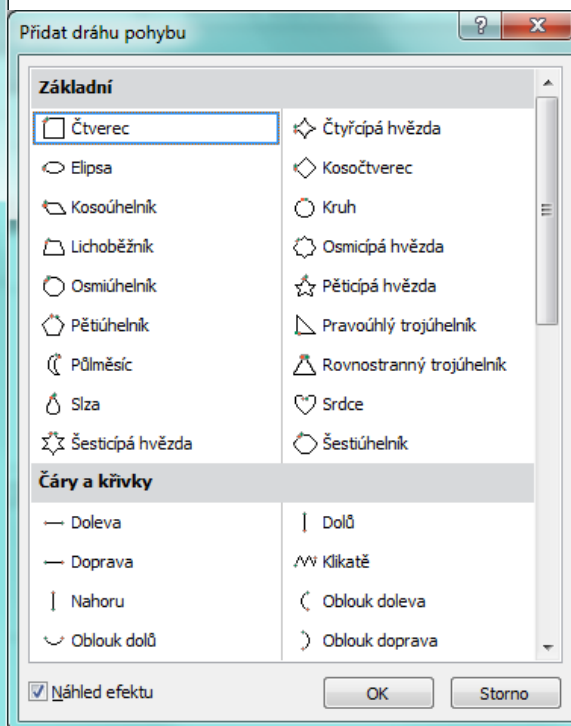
Přidat dráhu pohybu

?

x

Základní

Čtverec

Čtyřcípá hvězda

Elipsa

Kosočtverec

Kosoúhelník

Kruh

Lichoběžník

Osmicípá hvězda

Osmiúhelník

Pěticípá hvězda

Pětiúhelník

Pravoúhlý trojúhelník

Půlměsíc

Rovnostranný trojúhelník

Slza

Srdce

Šesticípá hvězda

Šestiúhelník

Čáry a křivky

Doleva

Dolů

Doprava

Klikatě

Nahoru

Oblouk doleva

Oblouk dolů

Oblouk doprava

Náhled efektu

OK

Storno